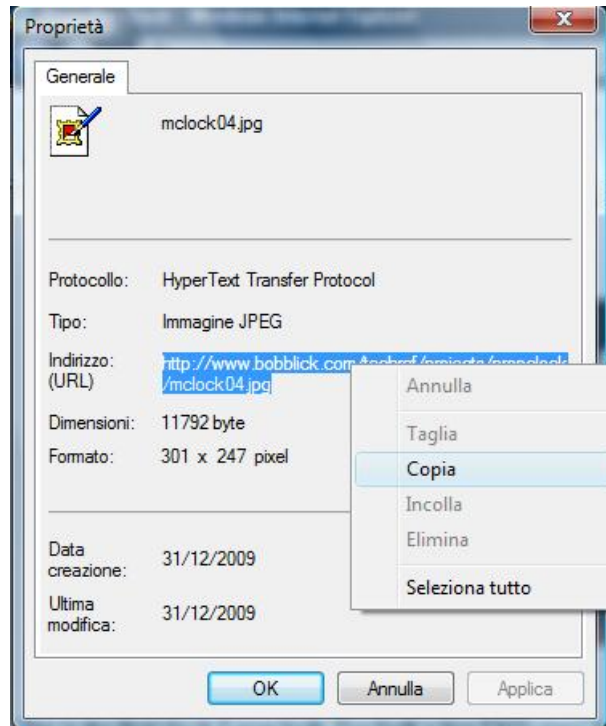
Proprietà

Generale

mclock04.jpg

Protocollo: HyperText Transfer Protocol

Tipo: Immagine JPEG

Indirizzo: (URL) http://www.bobblick.com/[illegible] /mclock04.jpg

Dimensioni: 11792 byte

Formato: 301 x 247 pixel

Data creazione: 31/12/2009

Ultima modifica: 31/12/2009

Annulla
Taglia
Copia
Incolla
Elimina
Seleziona tutto

OK
Annulla
Applica